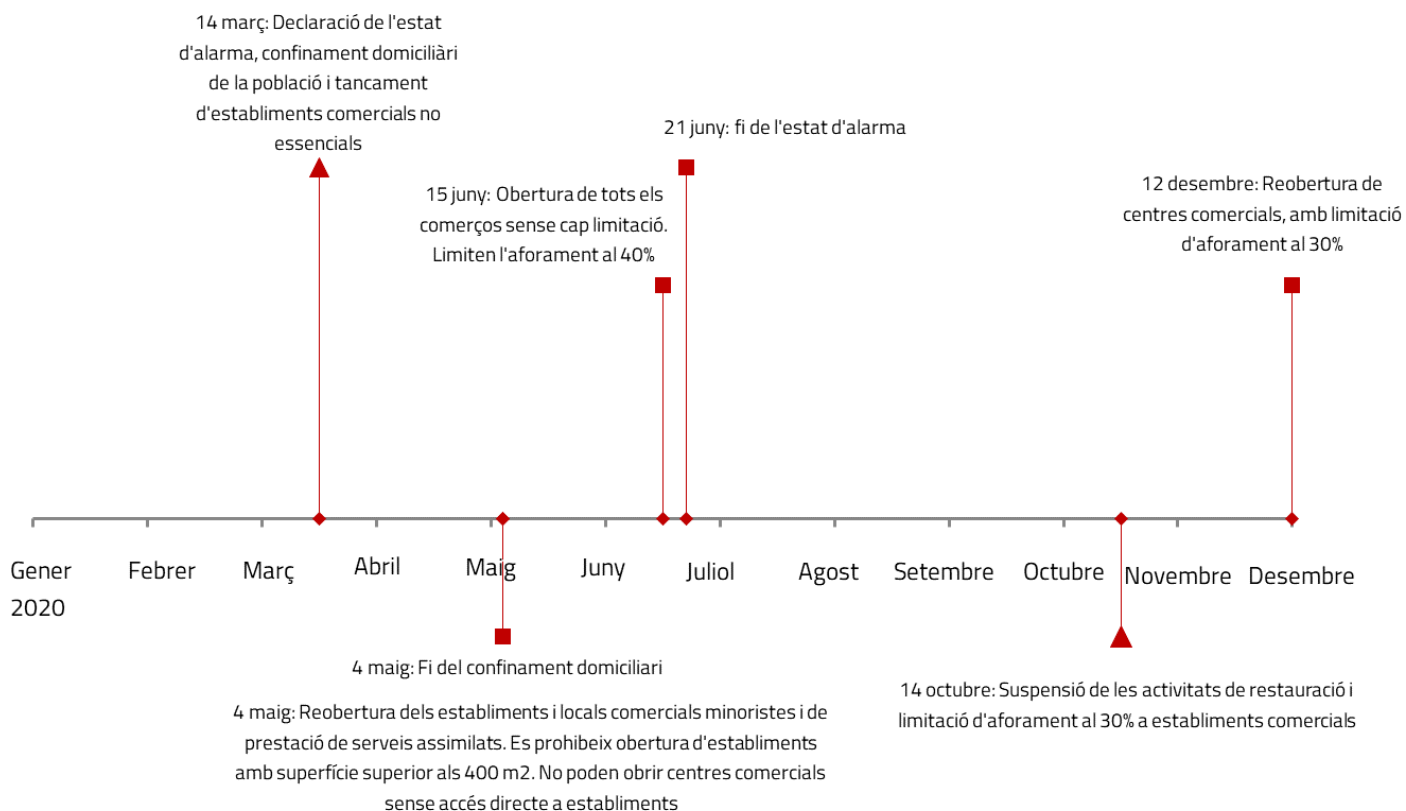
14 març: Declaració de l'estat d'alarma, confinament domiciliàri de la població i tancament d'establiments comercials no essencials

21 juny: fi de l'estat d'alarma

15 juny: Obertura de tots els comerços sense cap limitació. Limiten l'aforament al 40%

12 desembre: Reobertura de centres comercials, amb limitació d'aforament al 30%

Gener 2020

Febrer

Març

Abril

Maig

Juny

Juliol

Agost

Setembre

Octubre

Novembre

Desembre

4 maig: Fi del confinament domiciliari

4 maig: Reobertura dels establiments i locals comercials minoristes i de prestació de serveis assimilats. Es prohibeix obertura d'establiments amb superfície superior als 400 m2. No poden obrir centres comercials sense accés directe a establiments

14 octubre: Suspensió de les activitats de restauració i limitació d'aforament al 30% a establiments comercials